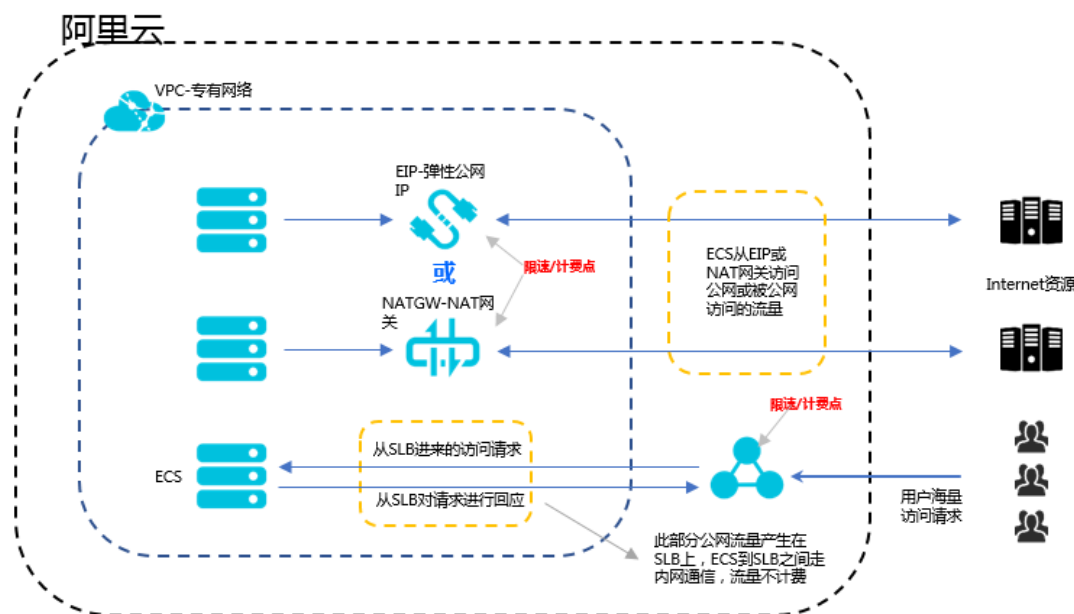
阿里云

VPC-专有网络

EIP-弹性公网IP

或

限速/计费点

NATGW-NAT网关

ECS从EIP或NAT网关访问公网或被公网访问的流量

Internet资源

限速/计费点

从SLB进来的访问请求

ECS

从SLB对请求进行回应

用户海量访问请求

此部分公网流量产生在SLB上，ECS到SLB之间走内网通信，流量不计费